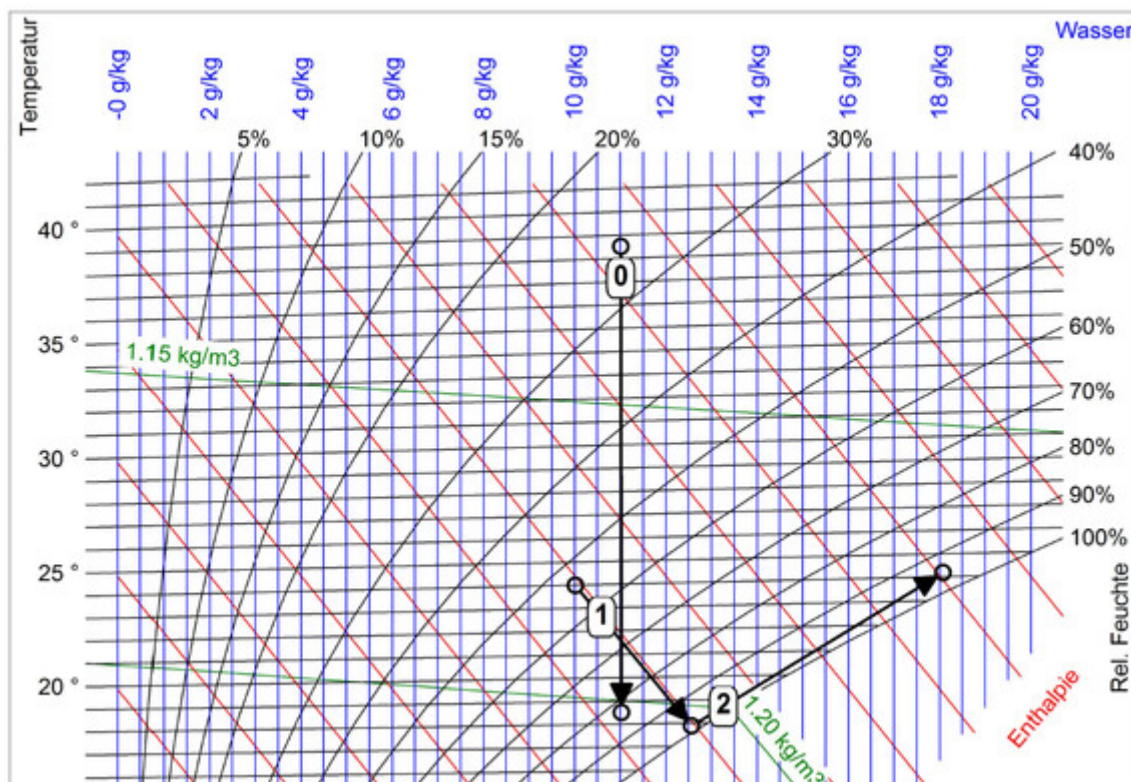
Temperatur

Wasser

-0 g/kg
2 g/kg
4 g/kg
6 g/kg
8 g/kg
10 g/kg
12 g/kg
14 g/kg
16 g/kg
18 g/kg
20 g/kg

5%
10%
15%
20%
30%
40%
50%
60%
70%
80%
90%
100%

40 °
35 °
30 °
25 °
20 °

1.15 kg/m3
1.20 kg/m3

0
1
2

Rel. Feuchte
Enthalpie